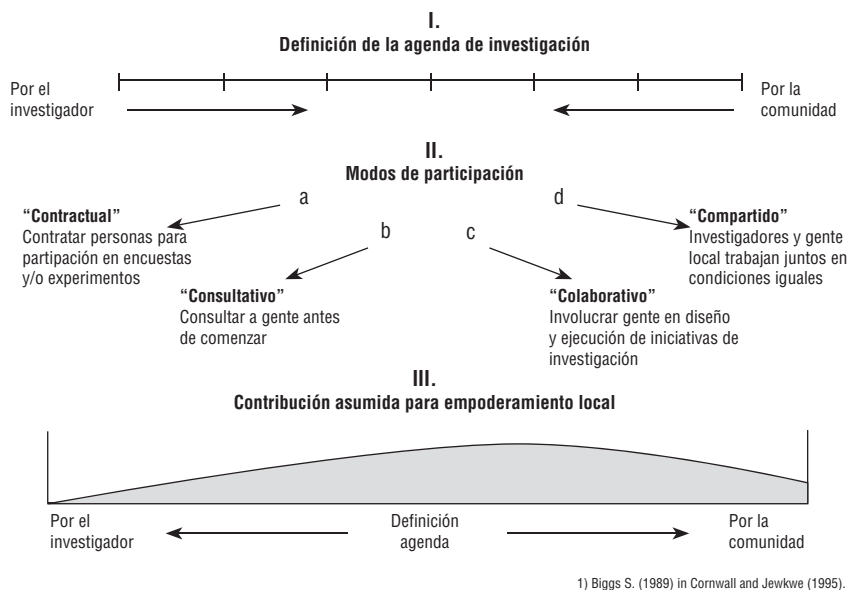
I.
Definición de la agenda de investigación

Por el investigador

Por la comunidad

II.
Modos de participación

a

b

c

d

"Contractual"
Contratar personas para partipación en encuestas y/o experimentos

"Consultativo"
Consultar a gente antes de comenzar

"Colaborativo"
Involucrar gente en diseño y ejecución de iniciativas de investigación

"Compartido"
Investigadores y gente local trabajan juntos en condiciones iguales

III.
Contribución asumida para empoderamiento local

Por el investigador

Definición agenda

Por la comunidad

1) Biggs S. (1989) in Cornwall and Jewkwe (1995).